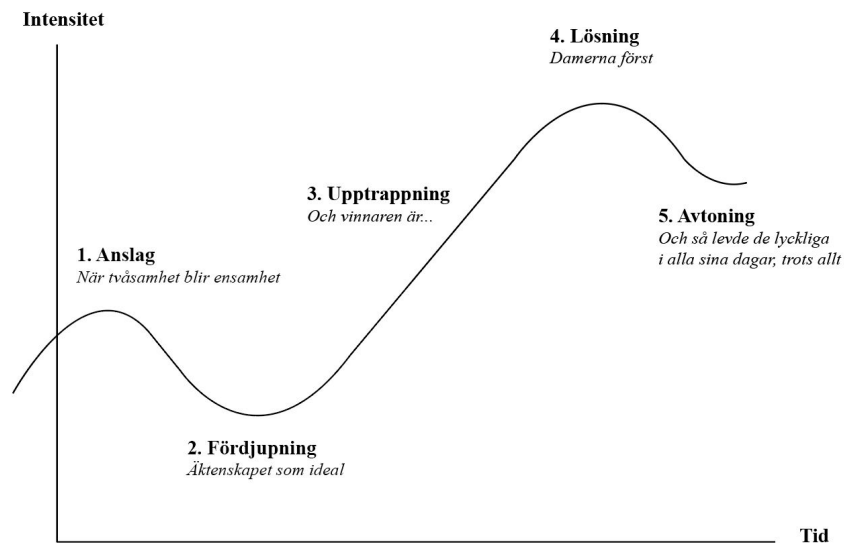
Intensitet

4. Lösning
Damerna först

3. Upptrappning
Och vinnaren är...

5. Avtoning
Och så levde de lyckliga i alla sina dagar, trots allt

1. Anslag
När tvåsamhet blir ensamhet

2. Fördjupning
Äktenskapet som ideal

Tid